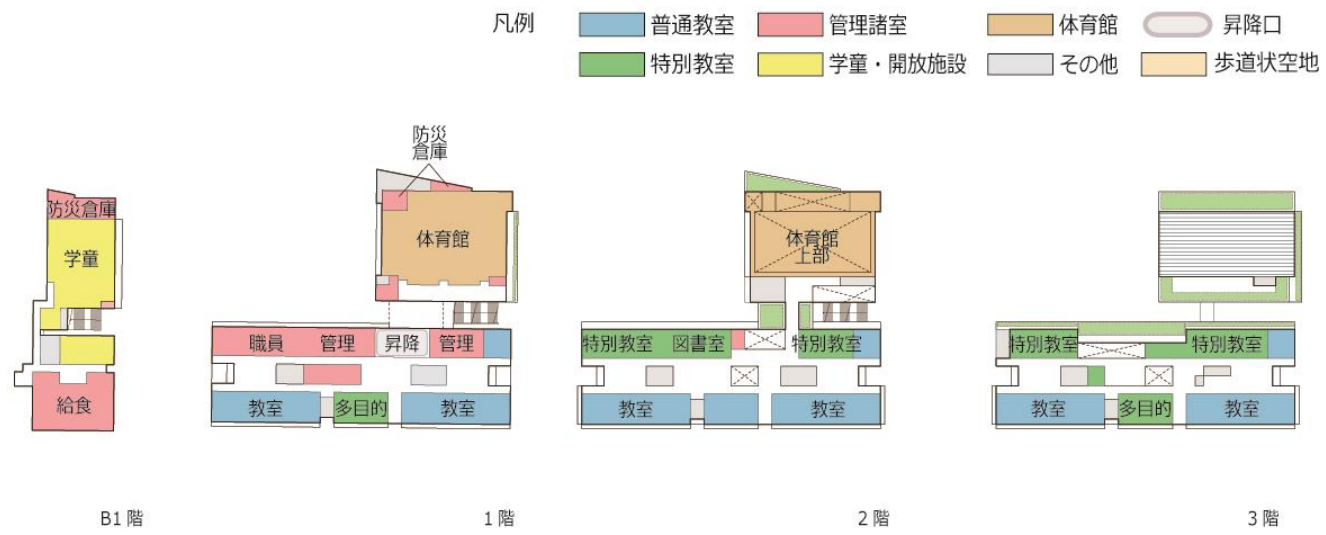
凡例

普通教室
管理諸室
体育館
昇降口
特別教室
学童・開放施設
その他
歩道状空地

防災倉庫
学童
給食

防災
倉庫
体育館
職員
管理
昇降
管理
教室
多目的
教室

体育館
上部
特別教室
図書室
特別教室
教室
教室

特別教室
特別教室
教室
多目的
教室

B1 階
1 階
2 階
3 階